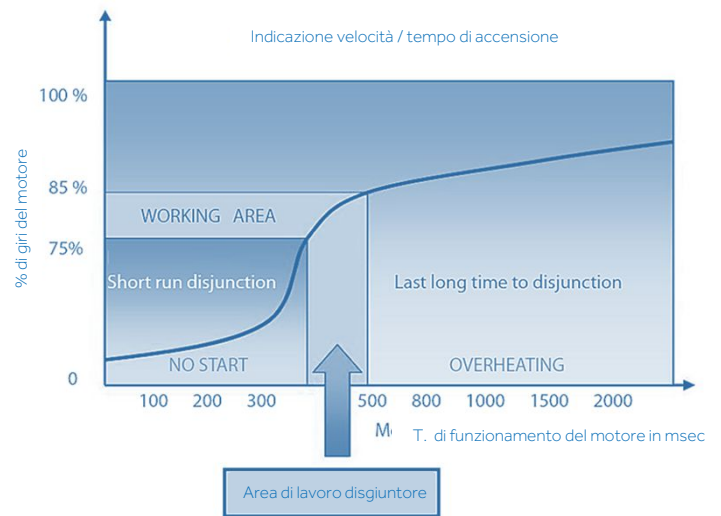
Indicazione velocità / tempo di accensione

% di giri del motore

100 %

85 %

75%

0

WORKING AREA

Short run disjunction

Last long time to disjunction

NO START

OVERHEATING

100 200 300 500 800 1000 1500 2000

M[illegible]

T. di funzionamento del motore in msec

Area di lavoro disgiuntore